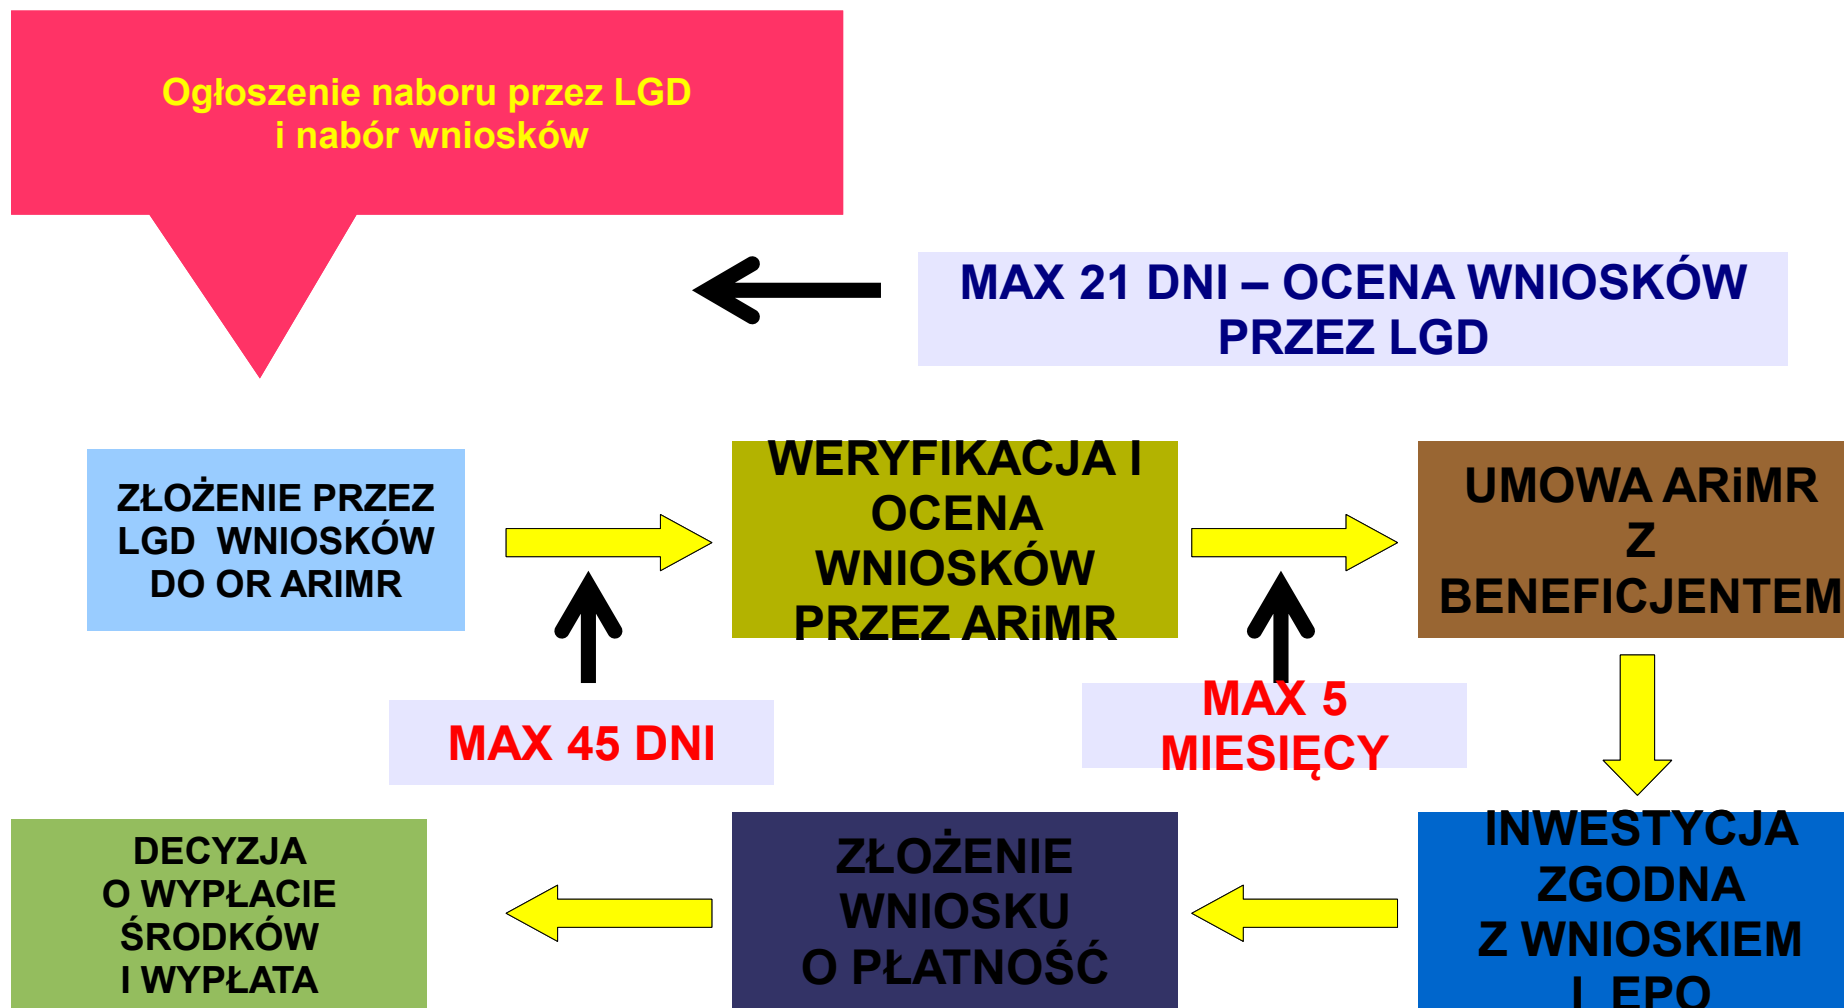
Ogłoszenie naboru przez LGD i nabór wniosków

MAX 21 DNI – OCENA WNIOSKÓW PRZEZ LGD

ZŁOŻENIE PRZEZ LGD WNIOSKÓW DO OR ARIMR

WERYFIKACJA I OCENA WNIOSKÓW PRZEZ ARiMR

UMOWA ARiMR Z BENEFICJENTEM

MAX 45 DNI

MAX 5 MIESIĘCY

DECYZJA O WYPŁACIE ŚRODKÓW I WYPŁATA

ZŁOŻENIE WNIOSKU O PŁATNOŚĆ

INWESTYCJA ZGODNA Z WNIOSKIEM I EPO